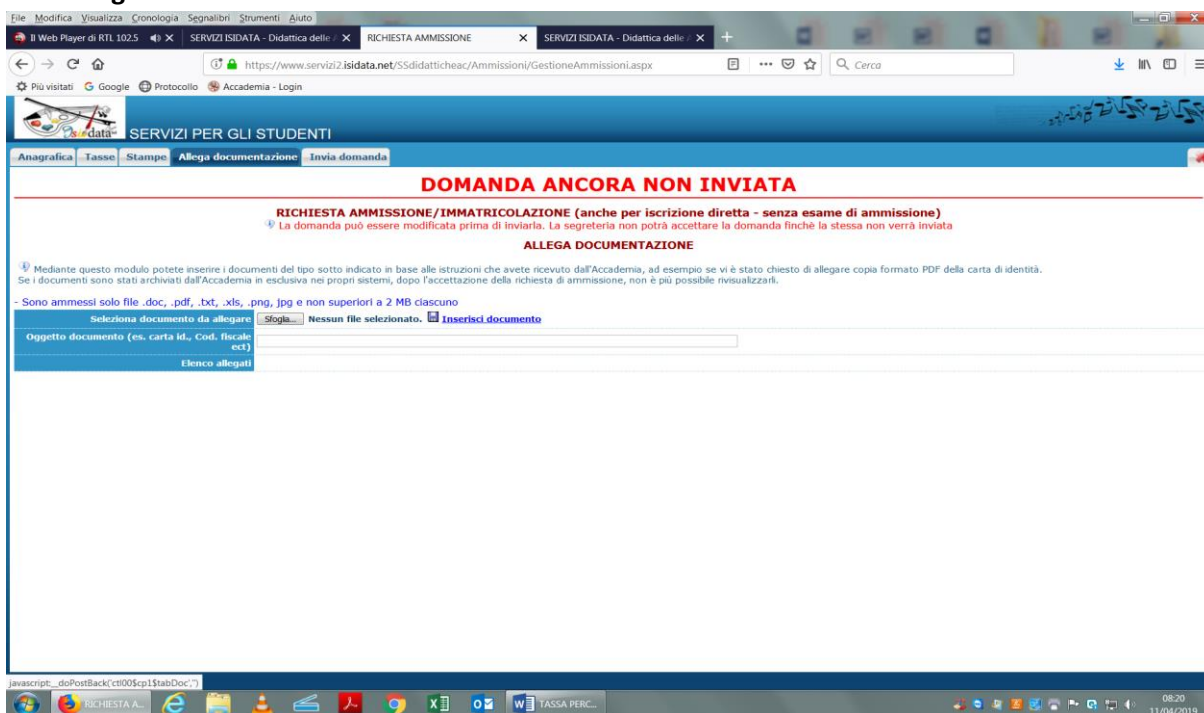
File Modifica Visualizza Cronologia Segnalibri Strumenti Aiuto

Il Web Player di RTL 102.5 | SERVIZI ISIDATA - Didattica delle | RICHIESTA AMMISSIONE | SERVIZI ISIDATA - Didattica delle

https://www.servizi2.isidata.net/SSdidatticheac/Ammissioni/GestioneAmmissioni.aspx

Cerca

Più visitati Google Protocollo Accademia - Login

isidata SERVIZI PER GLI STUDENTI

Anagrafica | Tasse | Stampe | Allega documentazione | Invia domanda

DOMANDA ANCORA NON INVIATA

RICHIESTA AMMISSIONE/IMMATRICOLAZIONE (anche per iscrizione diretta - senza esame di ammissione)

La domanda può essere modificata prima di inviarla. La segreteria non potrà accettare la domanda finchè la stessa non verrà inviata

ALLEGA DOCUMENTAZIONE

Mediante questo modulo potete inserire i documenti del tipo sotto indicato in base alle istruzioni che avete ricevuto dall'Accademia, ad esempio se vi è stato chiesto di allegare copia formato PDF della carta di identità.
Se i documenti sono stati archiviati dall'Accademia in esclusiva nei propri sistemi, dopo l'accettazione della richiesta di ammissione, non è più possibile rivisualizzarli.

- Sono ammessi solo file .doc, .pdf, .txt, .xls, .png, jpg e non superiori a 2 MB ciascuno

| Seleziona documento da allegare | Sfoglia... Nessun file selezionato. Inserisci documento |
|---|---|
| Oggetto documento (es. carta id., Cod. fiscale ect) | |
| Elenco allegati | |

javascript:__doPostBack('ctl00$cp1$tabDoc','')

RICHIESTA A... | TASSA PERC...

08:20
11/04/2019